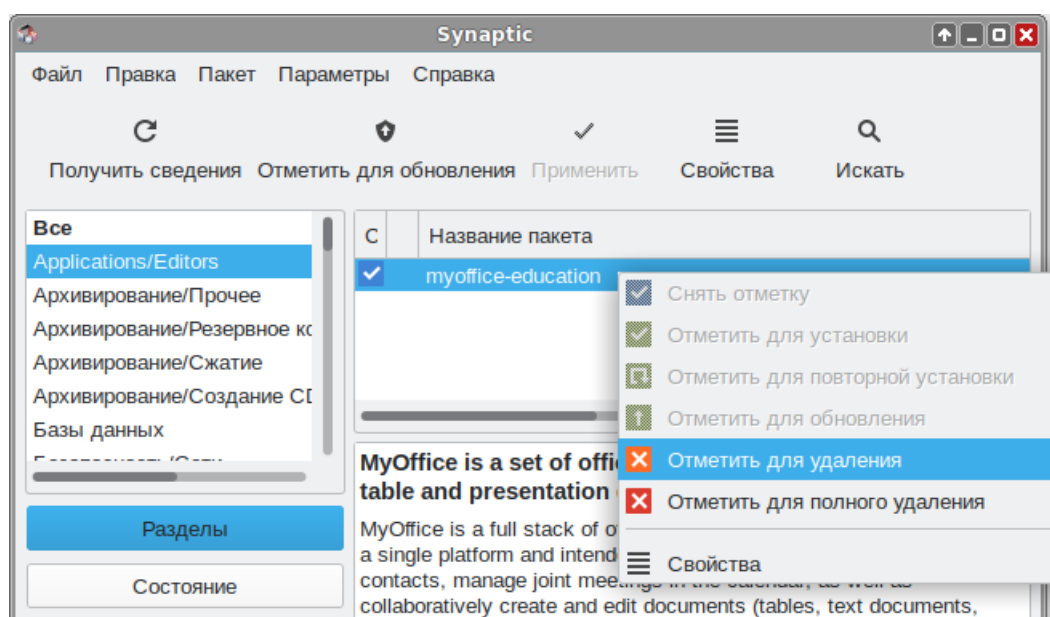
Synaptic

Файл Правка Пакет Параметры Справка

Получить сведения Отметить для обновления Применить Свойства Искать

Все
Applications/Editors
Архивирование/Прочее
Архивирование/Резервное ко
Архивирование/Сжатие
Архивирование/Создание CI
Базы данных
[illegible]

Разделы
Состояние

| С | | Название пакета |
|---|---|---|
| ✓ | | myoffice-education |

Снять отметку
Отметить для установки
Отметить для повторной установки
Отметить для обновления
Отметить для удаления
Отметить для полного удаления
Свойства

MyOffice is a set of offi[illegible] table and presentation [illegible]

MyOffice is a full stack of o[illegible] a single platform and intend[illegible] contacts, manage joint meetings in the calendar, as well as collaboratively create and edit documents (tables, text documents,